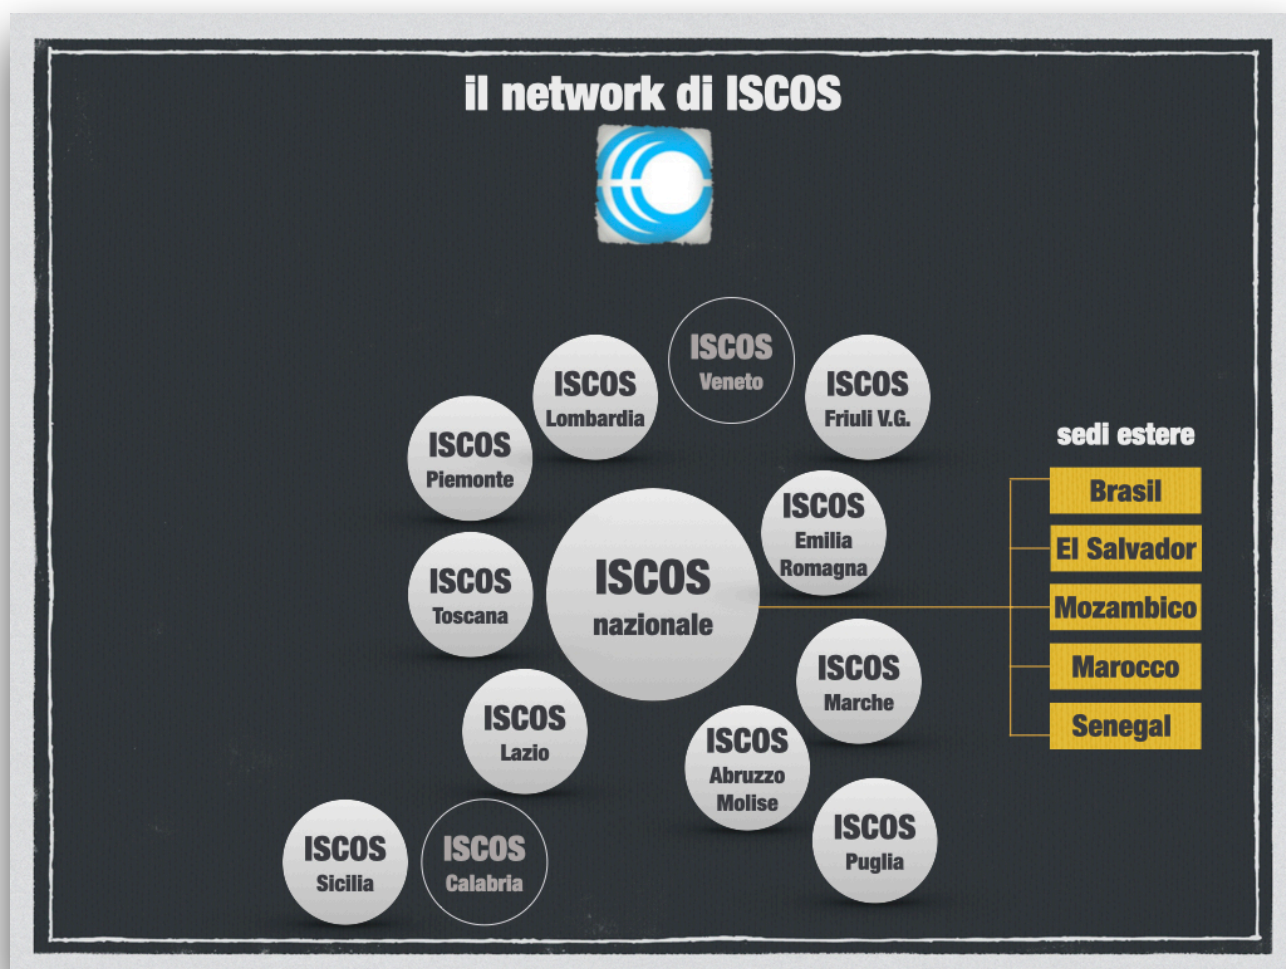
il network di ISCOS

ISCOS Veneto

ISCOS Lombardia

ISCOS Friuli V.G.

ISCOS Piemonte

ISCOS nazionale

ISCOS Emilia Romagna

ISCOS Toscana

ISCOS Marche

ISCOS Lazio

ISCOS Abruzzo Molise

ISCOS Puglia

ISCOS Sicilia

ISCOS Calabria

sedi estere

Brasil

El Salvador

Mozambico

Marocco

Senegal